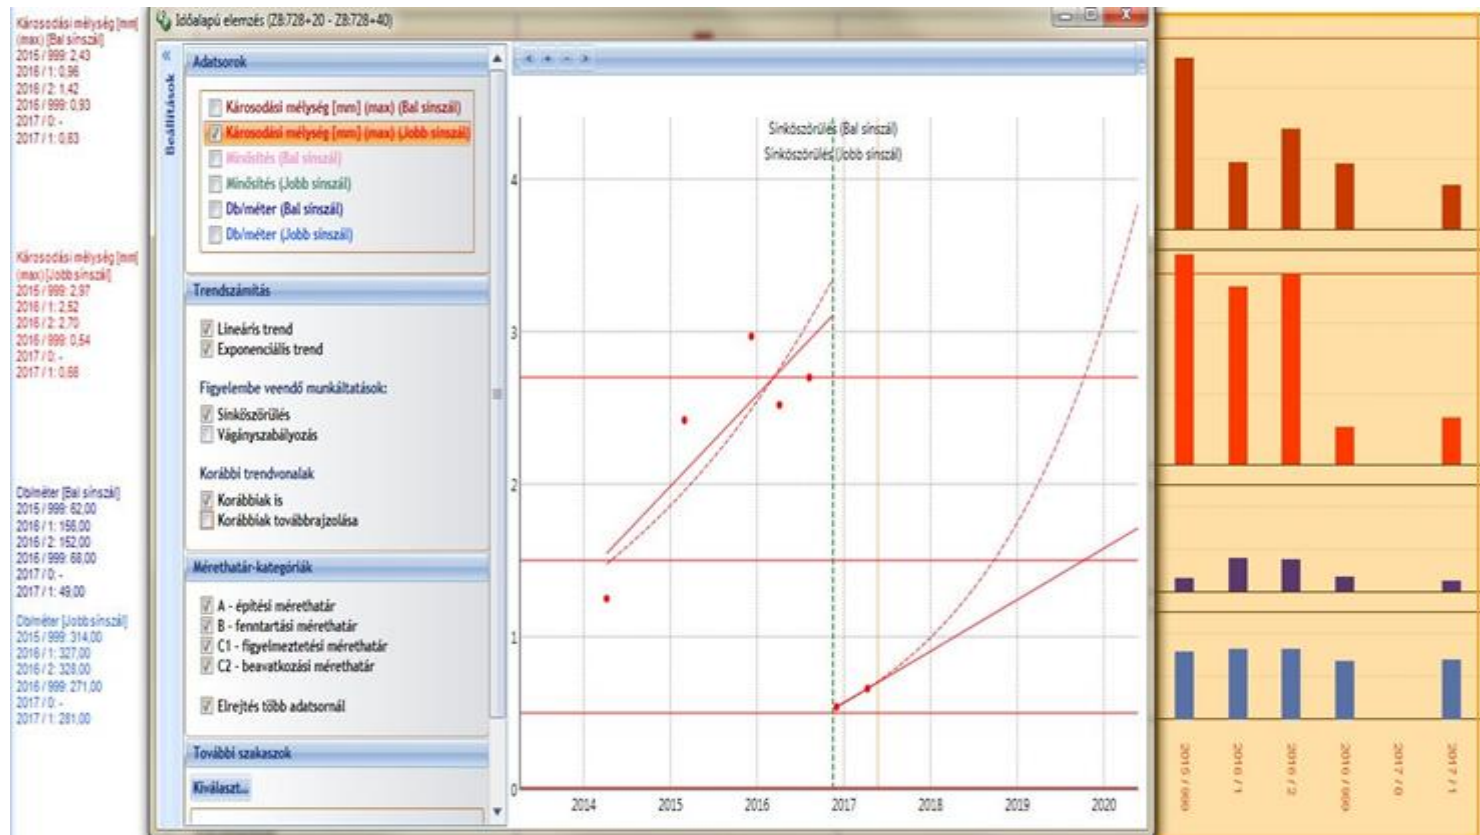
Károsodási mélység [mm] (max) [Bal sínszál]
2015 / 999: 2,43
2016 / 1: 0,96
2016 / 2: 1,42
2016 / 999: 0,93
2017 / 0: -
2017 / 1: 0,63

Károsodási mélység [mm] (max) [Jobb sínszál]
2015 / 999: 2,97
2016 / 1: 2,52
2016 / 2: 2,70
2016 / 999: 0,54
2017 / 0: -
2017 / 1: 0,68

Db/méter [Bal sínszál]
2015 / 999: 82,00
2016 / 1: 156,00
2016 / 2: 152,00
2016 / 999: 68,00
2017 / 0: -
2017 / 1: 49,00

Db/méter [Jobb sínszál]
2015 / 999: 314,00
2016 / 1: 327,00
2016 / 2: 328,00
2016 / 999: 271,00
2017 / 0: -
2017 / 1: 281,00

Időalapú elemzés (Z8:728+20 - Z8:728+40)

Beállítások

Adatsorok
Károsodási mélység [mm] (max) (Bal sínszál)
Károsodási mélység [mm] (max) (Jobb sínszál)
Minősítés (Bal sínszál)
Minősítés (Jobb sínszál)
Db/méter (Bal sínszál)
Db/méter (Jobb sínszál)

Trendszámítás
Lineáris trend
Exponenciális trend
Figyelembe veendő munkáltatások:
Sínköszörülés
Vágányszabályozás
Korábbi trendvonalak
Korábbiak is
Korábbiak továbbrajzolása

Mérethatár-kategóriák
A - építési mérethatár
B - fenntartási mérethatár
C1 - figyelmeztetési mérethatár
C2 - beavatkozási mérethatár
Elrejtés több adatsornál

További szakaszok
Kiválaszt...

Sínköszörülés (Bal sínszál)
Sínköszörülés (Jobb sínszál)

4
3
2
1
0
2014
2015
2016
2017
2018
2019
2020

2015 / 999
2016 / 1
2016 / 2
2016 / 999
2017 / 0
2017 / 1